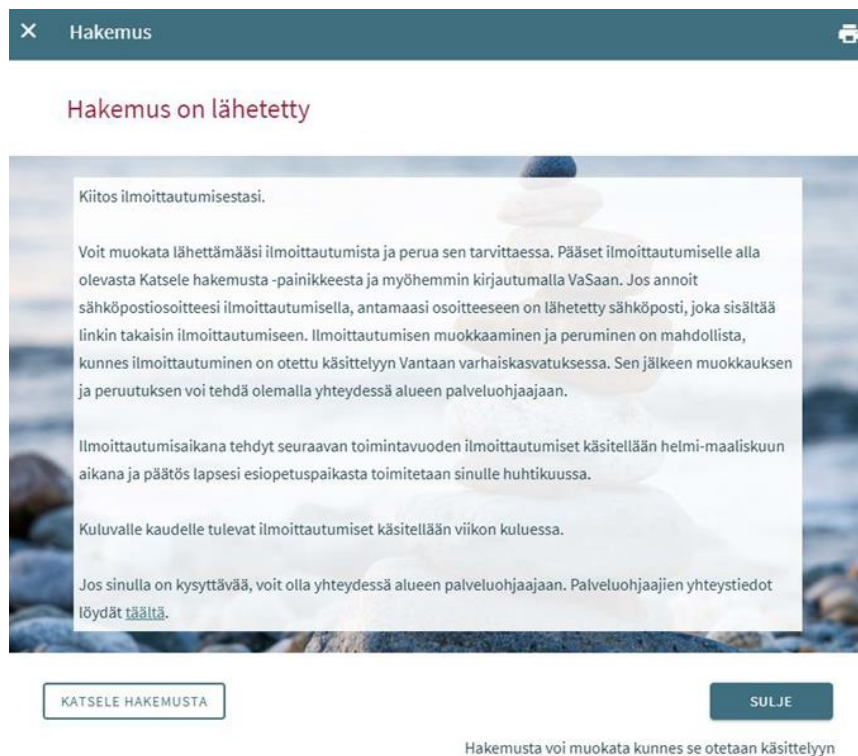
✕ Hakemus

Hakemus on lähetetty

Kiitos ilmoittautumisestasi.

Voit muokata lähettämääsi ilmoittautumista ja perua sen tarvittaessa. Pääset ilmoittautumiselle alla olevasta Katsele hakemusta -painikkeesta ja myöhemmin kirjautumalla VaSaan. Jos annoit sähköpostiosoitteesi ilmoittautumisella, antamaasi osoitteeseen on lähetetty sähköposti, joka sisältää linkin takaisin ilmoittautumiseen. Ilmoittautumisen muokkaaminen ja peruminen on mahdollista, kunnes ilmoittautuminen on otettu käsittelyyn Vantaan varhaiskasvatuksessa. Sen jälkeen muokkauksen ja peruutuksen voi tehdä olemalla yhteydessä alueen palveluohjaajaan.

Ilmoittautumisaikana tehdyt seuraavan toimintavuoden ilmoittautumiset käsitellään helmi-maaliskuun aikana ja päätös lapsesi esiopetuspaikasta toimitetaan sinulle huhtikuussa.

Kuluvalle kaudelle tulevat ilmoittautumiset käsitellään viikon kuluessa.

Jos sinulla on kysyttävää, voit olla yhteydessä alueen palveluohjaajaan. Palveluohjaajien yhteystiedot löydät täältä.

KATSELE HAKEMUSTA

SULJE

Hakemusta voi muokata kunnes se otetaan käsittelyyn